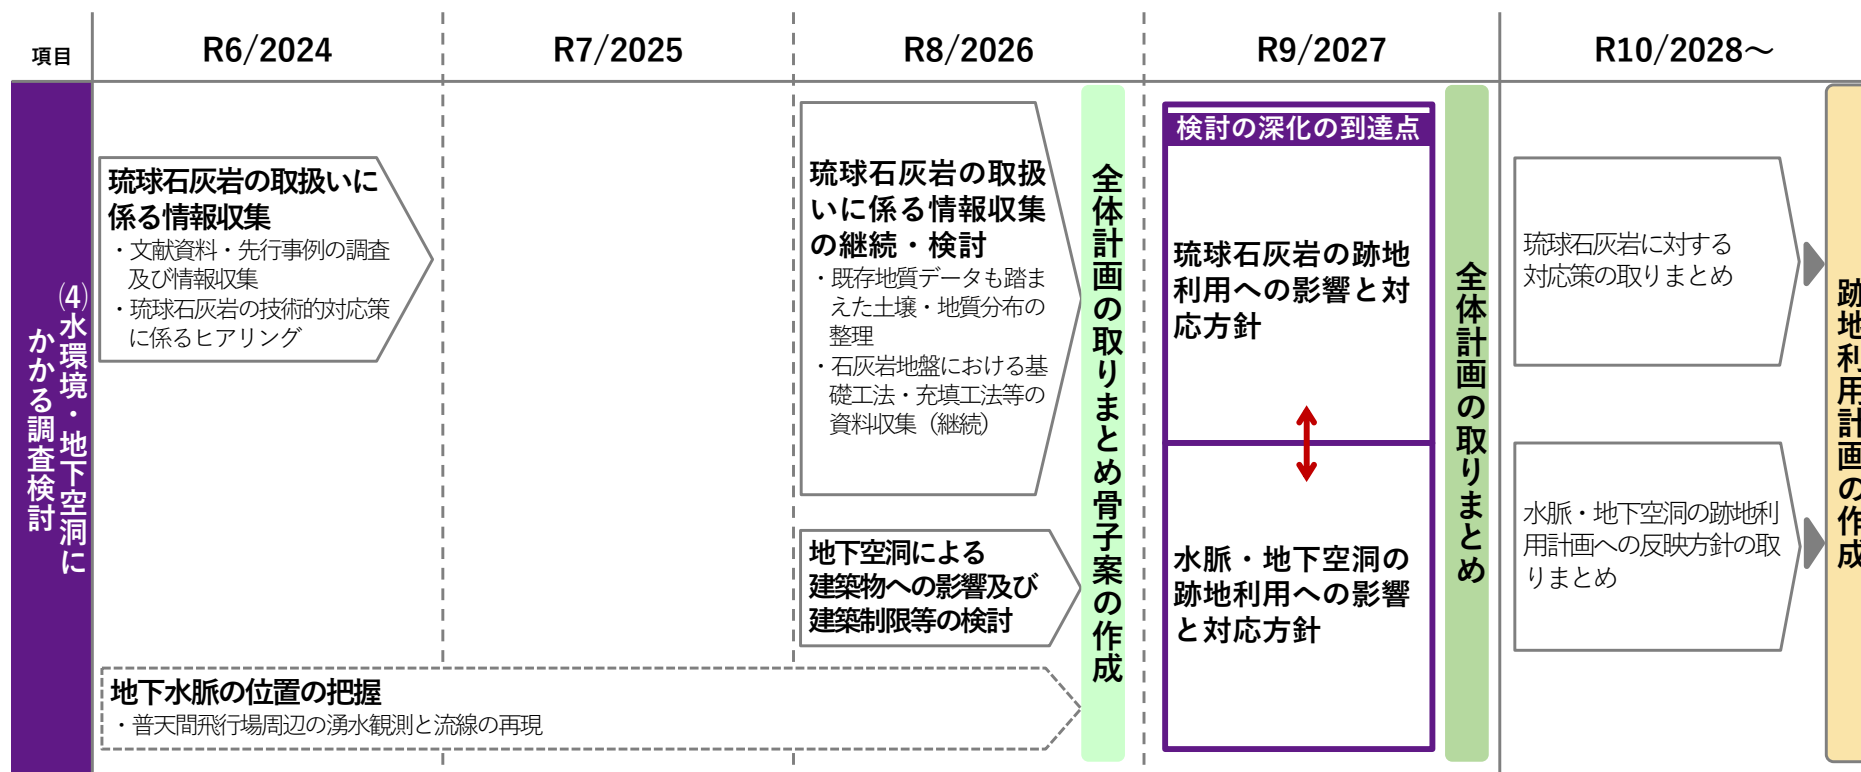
| 項目 | R6/2024 | R7/2025 | R8/2026 | R9/2027 | R10/2028～ |
|---|---|---|---|---|---|

(4)水環境・地下空洞にかかる調査検討

琉球石灰岩の取扱いに係る情報収集
・文献資料・先行事例の調査及び情報収集
・琉球石灰岩の技術的対応策に係るヒアリング

琉球石灰岩の取扱いに係る情報収集の継続・検討
・既存地質データも踏まえた土壌・地質分布の整理
・石灰岩地盤における基礎工法・充填工法等の資料収集（継続）

地下空洞による建築物への影響及び建築制限等の検討

地下水脈の位置の把握
・普天間飛行場周辺の湧水観測と流線の再現

全体計画の取りまとめ骨子案の作成

検討の深化の到達点

琉球石灰岩の跡地利用への影響と対応方針

水脈・地下空洞の跡地利用への影響と対応方針

全体計画の取りまとめ

琉球石灰岩に対する対応策の取りまとめ

水脈・地下空洞の跡地利用計画への反映方針の取りまとめ

跡地利用計画の作成